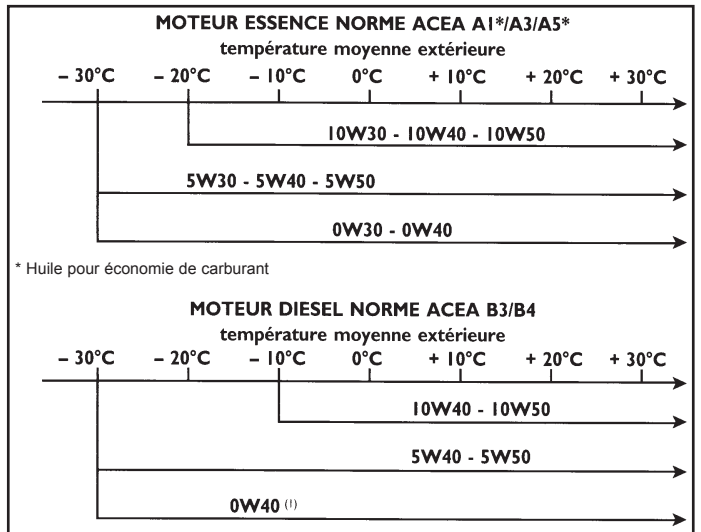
MOTEUR ESSENCE NORME ACEA A1*/A3/A5*

température moyenne extérieure

– 30°C – 20°C – 10°C 0°C + 10°C + 20°C + 30°C

10W30 - 10W40 - 10W50

5W30 - 5W40 - 5W50

0W30 - 0W40

* Huile pour économie de carburant

MOTEUR DIESEL NORME ACEA B3/B4

température moyenne extérieure

– 30°C – 20°C – 10°C 0°C + 10°C + 20°C + 30°C

10W40 - 10W50

5W40 - 5W50

0W40 (1)